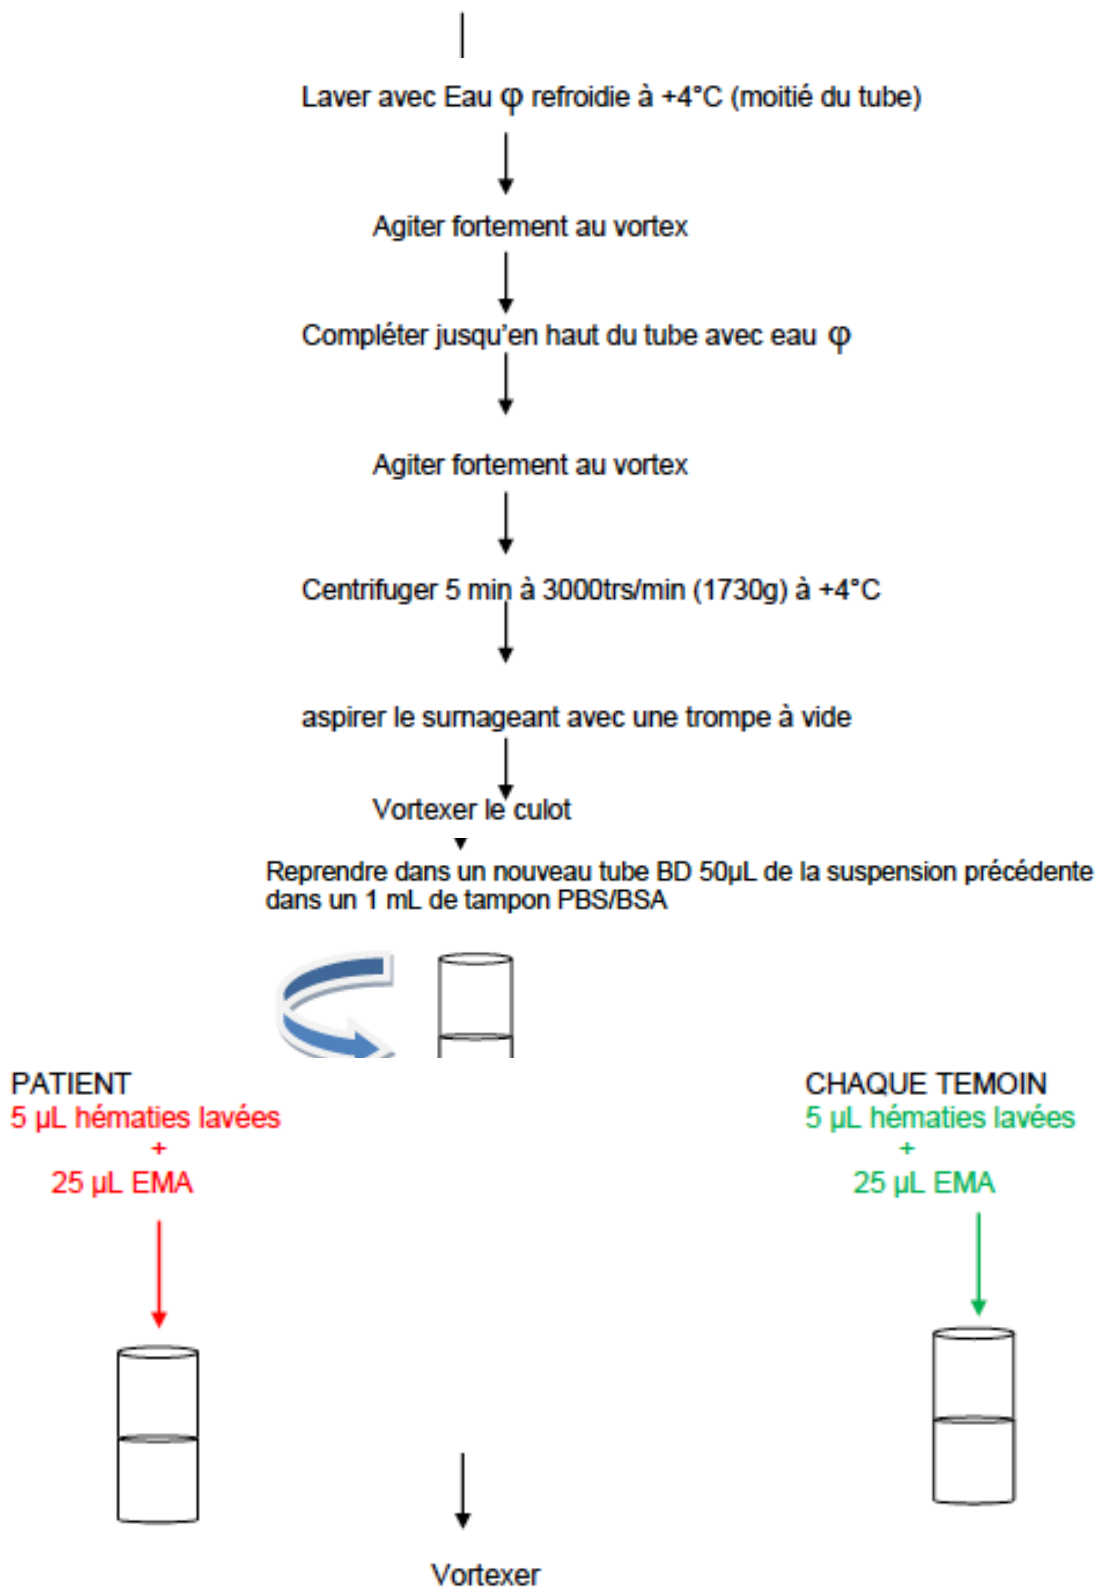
Laver avec Eau φ refroidie à +4°C (moitié du tube)

Agiter fortement au vortex

Compléter jusqu'en haut du tube avec eau φ

Agiter fortement au vortex

Centrifuger 5 min à 3000trs/min (1730g) à +4°C

aspirer le surnageant avec une trompe à vide

Vortexer le culot

Reprendre dans un nouveau tube BD 50µL de la suspension précédente dans un 1 mL de tampon PBS/BSA

PATIENT
5 µL hématies lavées
+
25 µL EMA

CHAQUE TEMOIN
5 µL hématies lavées
+
25 µL EMA

Vortexer